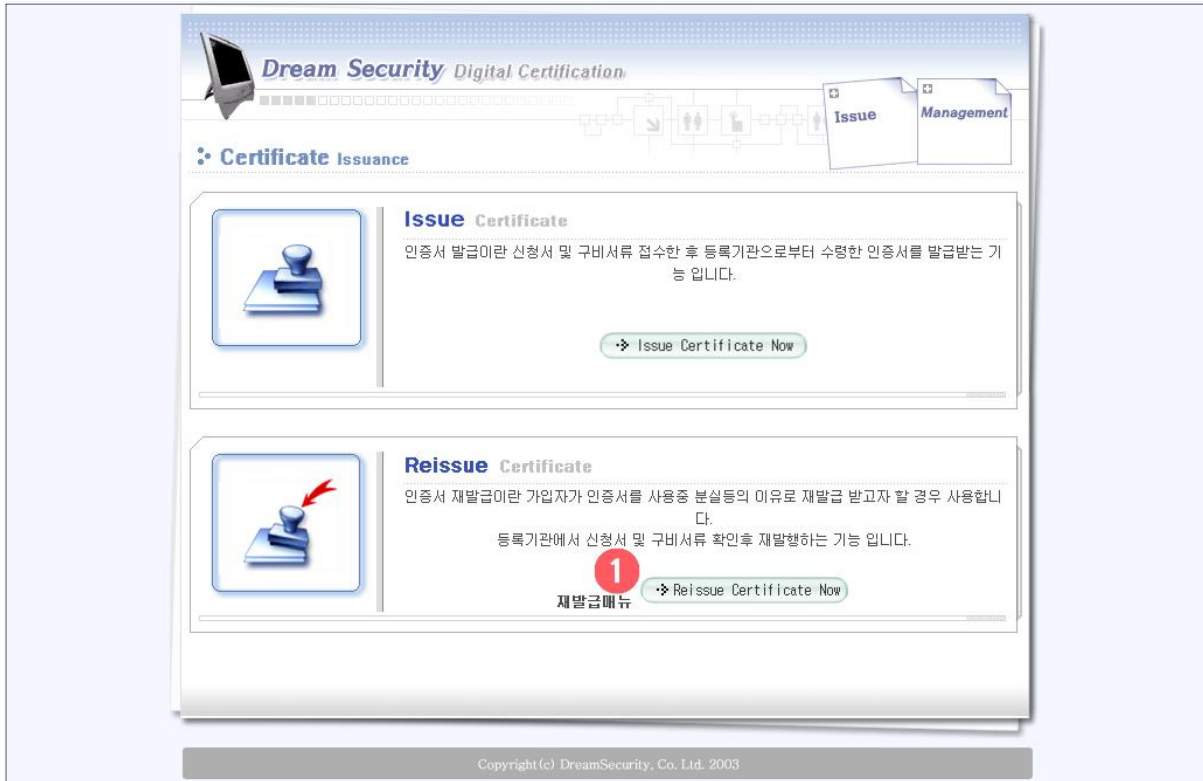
Dream Security Digital Certification

Issue

Management

Certificate Issuance

Issue Certificate

인증서 발급이란 신청서 및 구비서류 접수한 후 등록기관으로부터 수령한 인증서를 발급받는 기능 입니다.

Issue Certificate Now

Reissue Certificate

인증서 재발급이란 가입자가 인증서를 사용중 분실등의 이유로 재발급 받고자 할 경우 사용합니다.

등록기관에서 신청서 및 구비서류 확인후 재발행하는 기능 입니다.

1

재발급메뉴

Reissue Certificate Now

Copyright(c) DreamSecurity, Co. Ltd. 2003